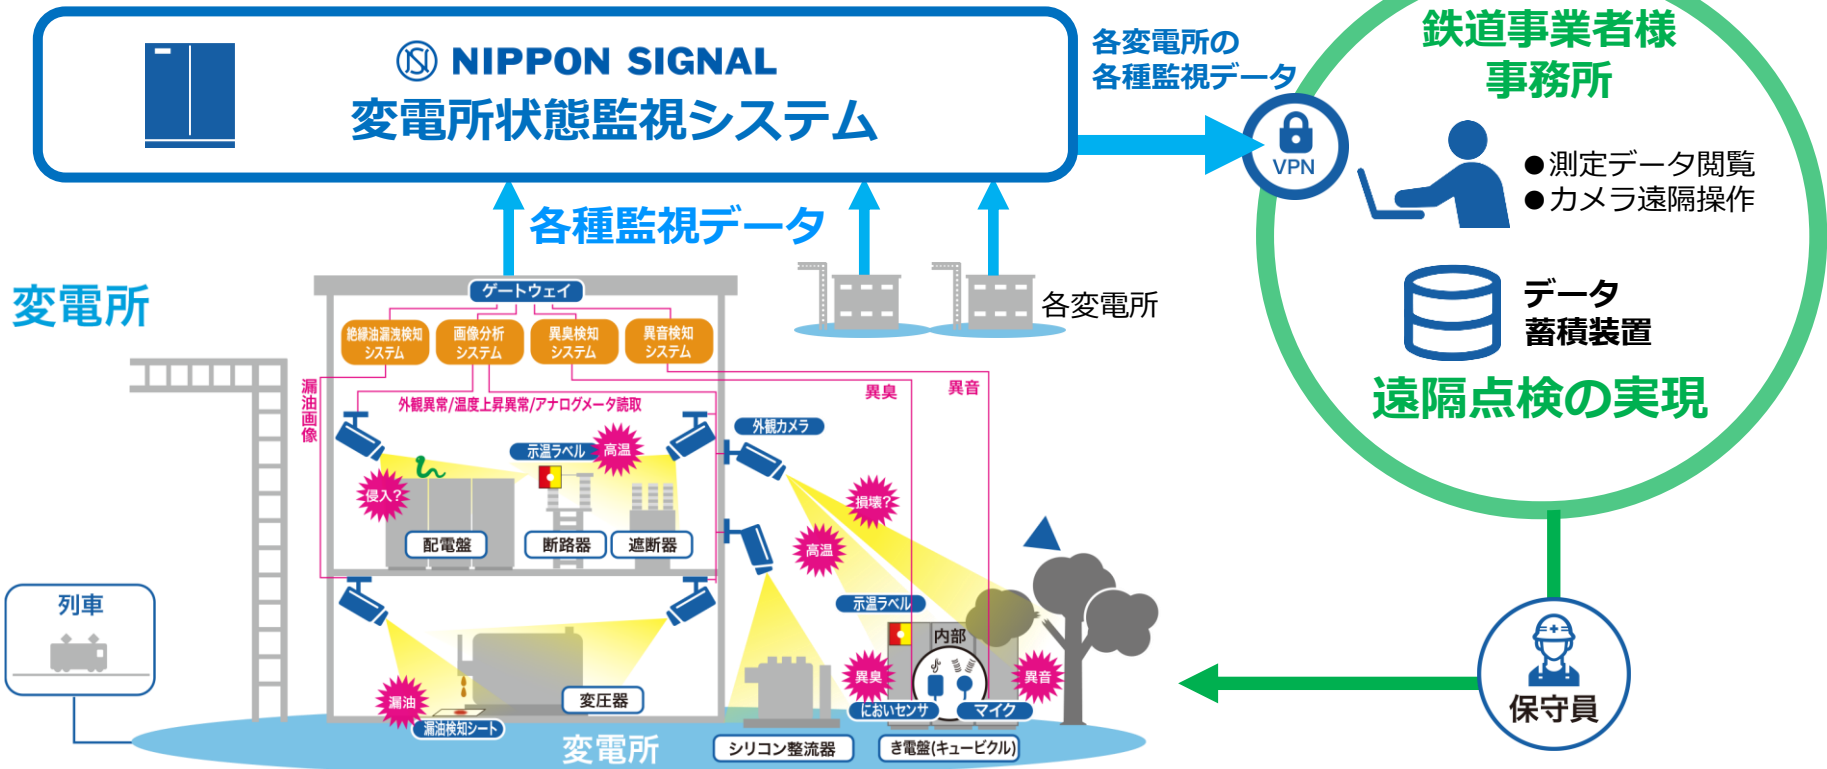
NIPPON SIGNAL
変電所状態監視システム

各変電所の
各種監視データ

VPN

鉄道事業者様
事務所

●測定データ閲覧
●カメラ遠隔操作

データ
蓄積装置

遠隔点検の実現

各種監視データ

各変電所

変電所

ゲートウェイ

絶縁油漏洩検知システム
画像分析システム
異臭検知システム
異音検知システム

漏油画像

外観異常/温度上昇異常/アナログメータ読取

異臭
異音

外観カメラ

示温ラベル
高温
侵入?
損壊?
高温

配電盤
断路器
遮断器

示温ラベル
内部

異臭
異音
においセンサ
マイク

漏油
漏油検知シート
変圧器

変電所
シリコン整流器
き電盤(キュービクル)

列車

保守員